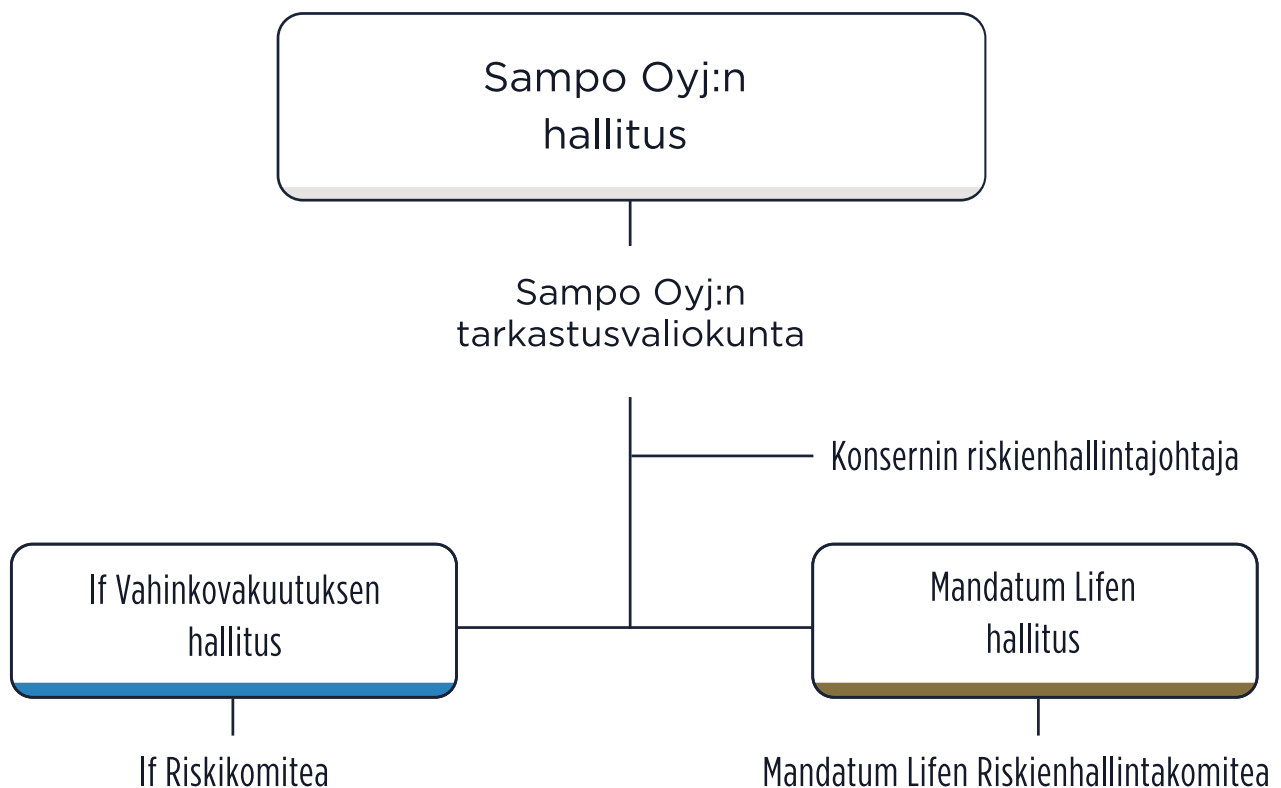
Sampo Oyj:n hallitus

Sampo Oyj:n tarkastusvaliokunta

Konsernin riskienhallintajohtaja

If Vahinkovakuutuksen hallitus

Mandatum Lifen hallitus

If Riskikomitea

Mandatum Lifen Riskienhallintakomitea